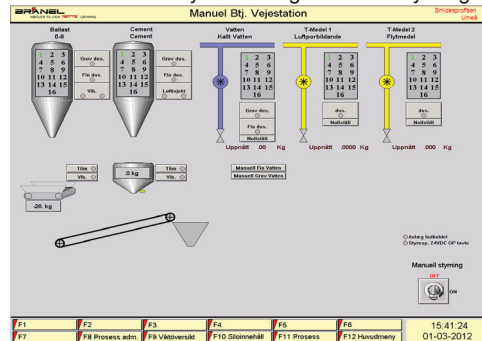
BRÄNEL
Manuel Btj. Vejestation
Smidesproffsen Umeå

Ballast 0-8
1 2 3
4 5 6
7 8 9
10 11 12
13 14 15
16
Grov dos.
Fin dos.
Vib.

Cement Cement
1 2 3
4 5 6
7 8 9
10 11 12
13 14 15
16
Grov dos.
Fin dos.
Luftsjakt

Vatten Kallt Vatten
1 2 3
4 5 6
7 8 9
10 11 12
13 14 15
16
Grov dos.
Fin dos.
Nollställ
Uppnått .00 Kg

T-Medel 1 Luftporbildande
1 2 3
4 5 6
7 8 9
10 11 12
13 14 15
16
dos.
Nollställ
Uppnått .0000 Kg

T-Medel 2 Flytmedel
1 2 3
4 5 6
7 8 9
10 11 12
13 14 15
16
dos.
Nollställ
Uppnått .000 Kg

Töm
Vib.
-28. kg
.0 kg
Töm
Vib.
Manuell Fin Vatten
Manuell Grov Vatten

Anlägg Indkoblet
Styresp. 24VDC OP tavle
Manuell styrning
OFF
ON

F1
F2
F3
F4
F5
F6
F7
F8 Prosess adm.
F9 Viktöversikt
F10 Siloinnehåll
F11 Prosess
F12 Huvudmeny
15:41:24
01-03-2012